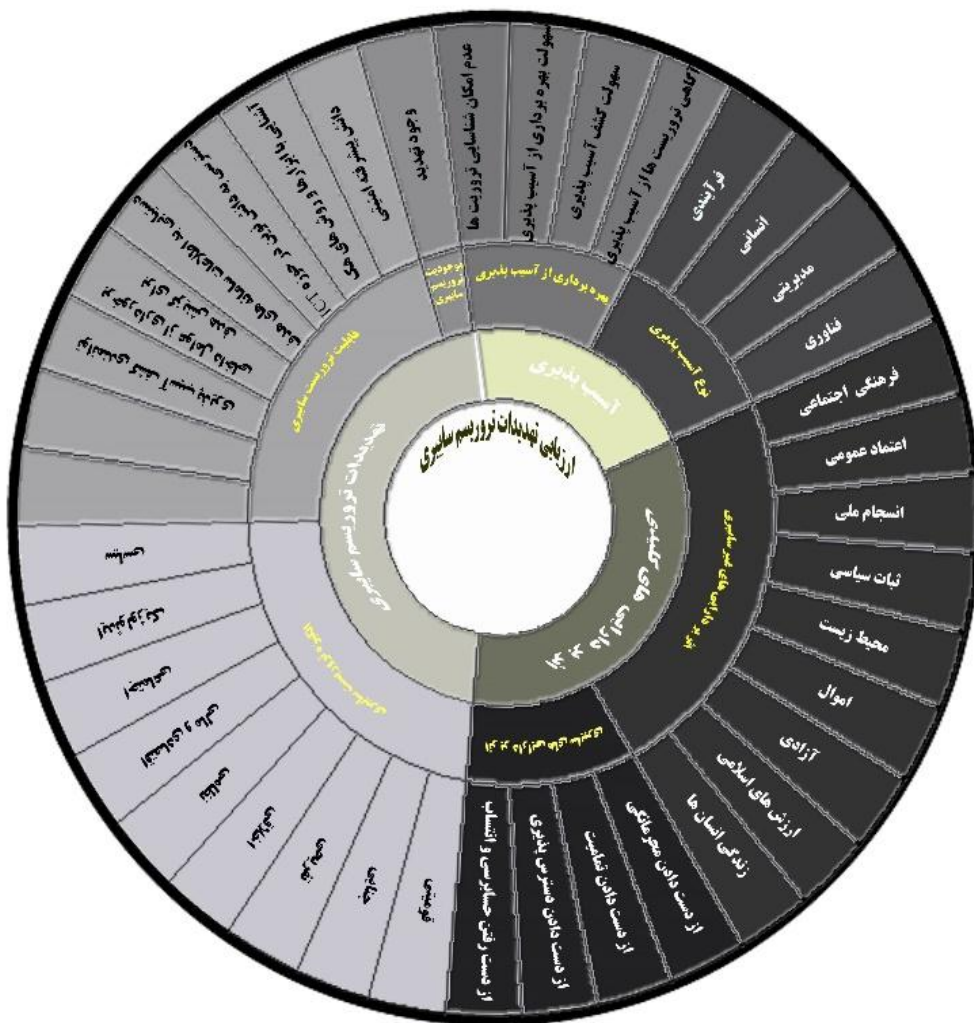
ارزیابی تهدیدات تروریسم سایبری

آسیب پذیری

تهدیدات تروریسم سایبری

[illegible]

بهره برداری از آسیب پذیری

نوع آسیب پذیری

موجودیت تروریسم سایبری

قابلیت تروریست سایبری

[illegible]

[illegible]

عدم امکان شناسایی تروریست ها

سهولت بهره برداری از آسیب پذیری

سهولت کشف آسیب پذیری

آگاهی تروریست ها از آسیب پذیری

فرآیندی

انسانی

مدیریتی

فناوری

فرهنگی اجتماعی

اعتماد عمومی

انسجام ملی

ثبات سیاسی

محیط زیست

اموال

آزادی

ارزش های اسلامی

زندگی انسان ها

از دست دادن محرمانگی

از دست دادن تمامیت

از دست دادن دسترس پذیری

از دست رفتن حسابرسی و انتساب

وجود تهدید

دارا بودن انگیزه های مختلف

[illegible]

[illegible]

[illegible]

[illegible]

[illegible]

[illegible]

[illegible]

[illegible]

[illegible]

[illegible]

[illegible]

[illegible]

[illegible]

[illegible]